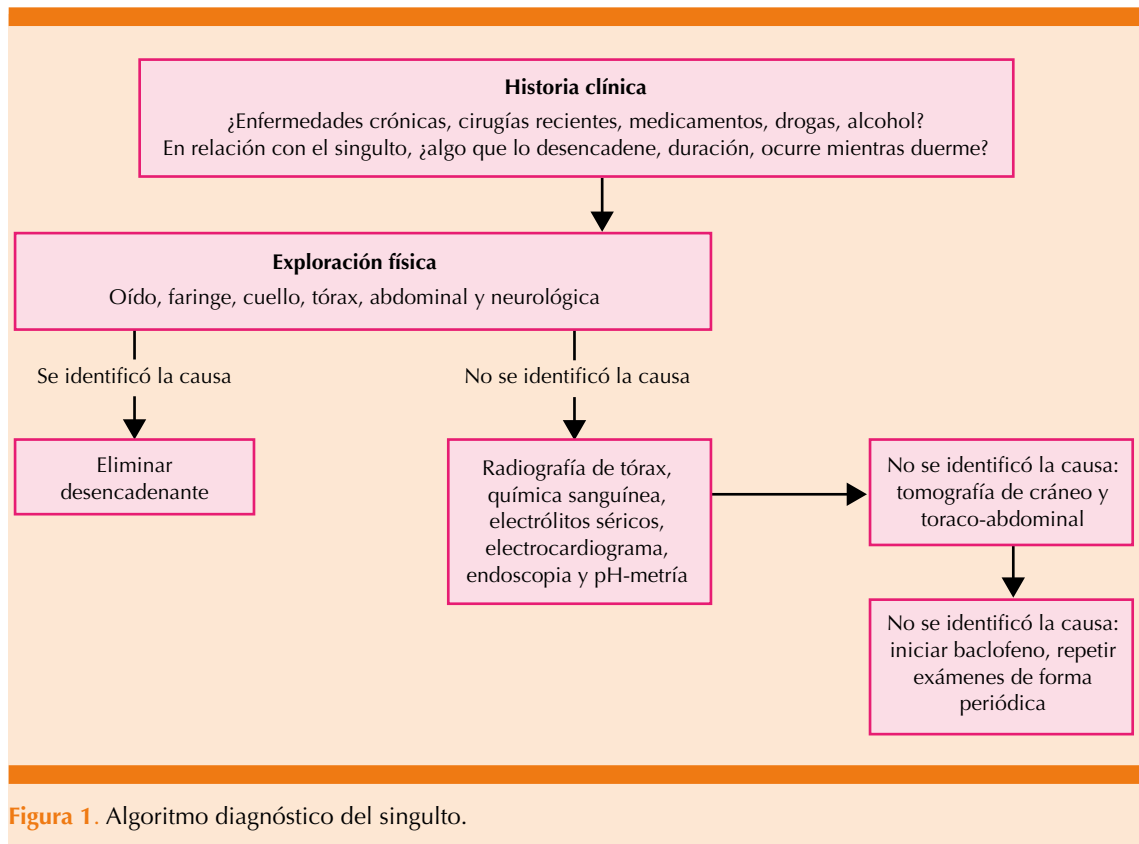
**Historia clínica**
¿Enfermedades crónicas, cirugías recientes, medicamentos, drogas, alcohol?
En relación con el singulto, ¿algo que lo desencadene, duración, ocurre mientras duerme?

**Exploración física**
Oído, faringe, cuello, tórax, abdominal y neurológica

Se identificó la causa

No se identificó la causa

Eliminar desencadenante

Radiografía de tórax, química sanguínea, electrólitos séricos, electrocardiograma, endoscopia y pH-metría

No se identificó la causa: tomografía de cráneo y toraco-abdominal

No se identificó la causa: iniciar baclofeno, repetir exámenes de forma periódica

Figura 1. Algoritmo diagnóstico del singulto.